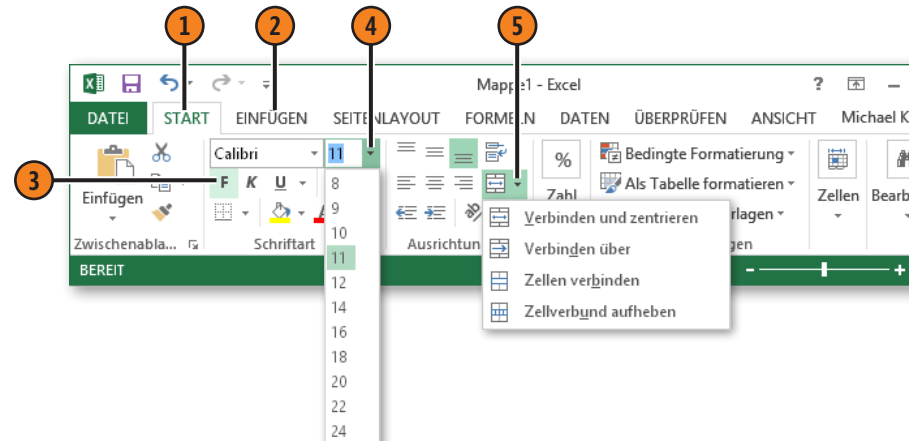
1
2
4
5
3

Mappe1 - Excel
?
DATEI
START
EINFÜGEN
SEITENLAYOUT
FORMELN
DATEN
ÜBERPRÜFEN
ANSICHT
Michael K

Einfügen
Zwischenabla...
Calibri
11
F K U
Schriftart
8
9
10
11
12
14
16
18
20
22
24
Ausrichtun
%
Zahl
Bedingte Formatierung
Als Tabelle formatieren
rlagen
Zellen
Bearb

Verbinden und zentrieren
Verbinden über
Zellen verbinden
Zellverbund aufheben

BEREIT